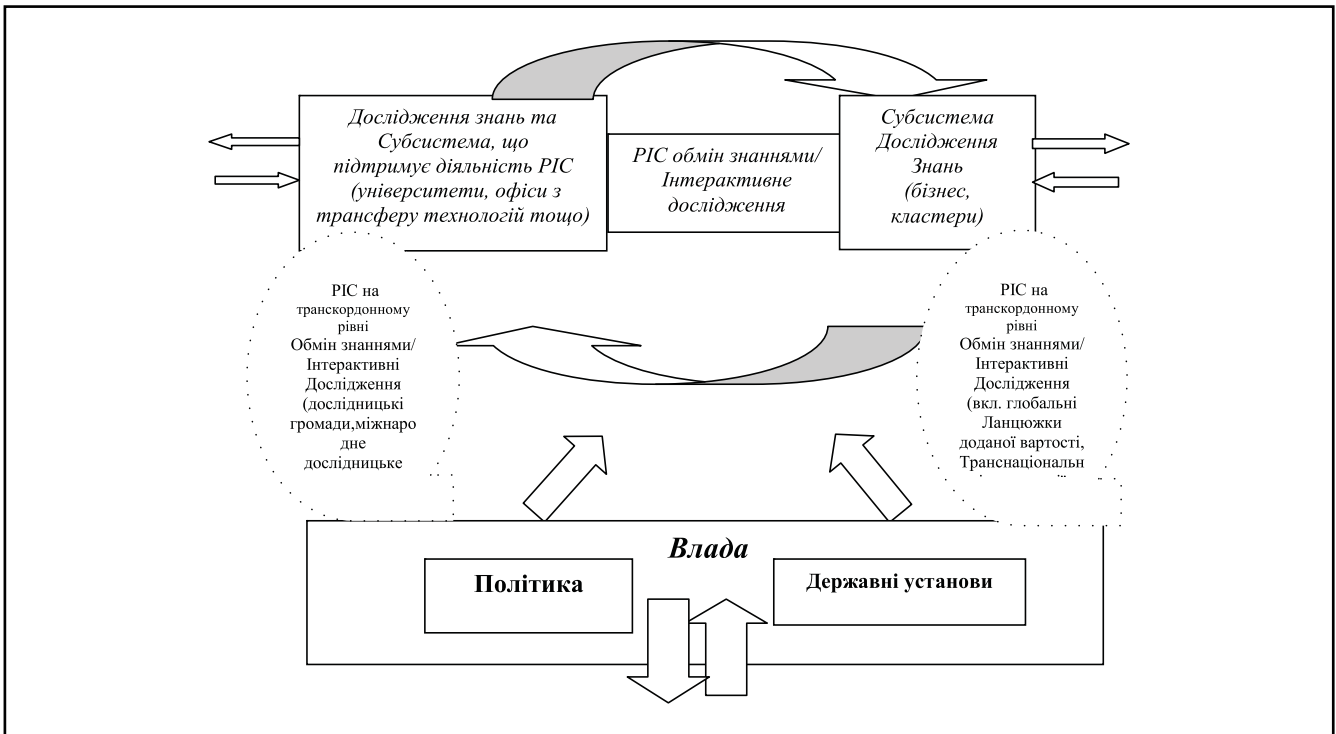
Дослідження знань та Субсистема, що підтримує діяльність РІС (університети, офіси з трансферу технологій тощо)

РІС обмін знаннями/ Інтерактивне дослідження

Субсистема Дослідження Знань (бізнес, кластери)

РІС на транскордонному рівні Обмін знаннями/ Інтерактивні Дослідження (дослідницькі громади,міжнародне дослідницьке

РІС на транскордонному рівні Обмін знаннями/ Інтерактивні Дослідження (вкл. глобальні Ланцюжки доданої вартості, Транснаціональн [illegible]

Влада

Політика

Державні установи